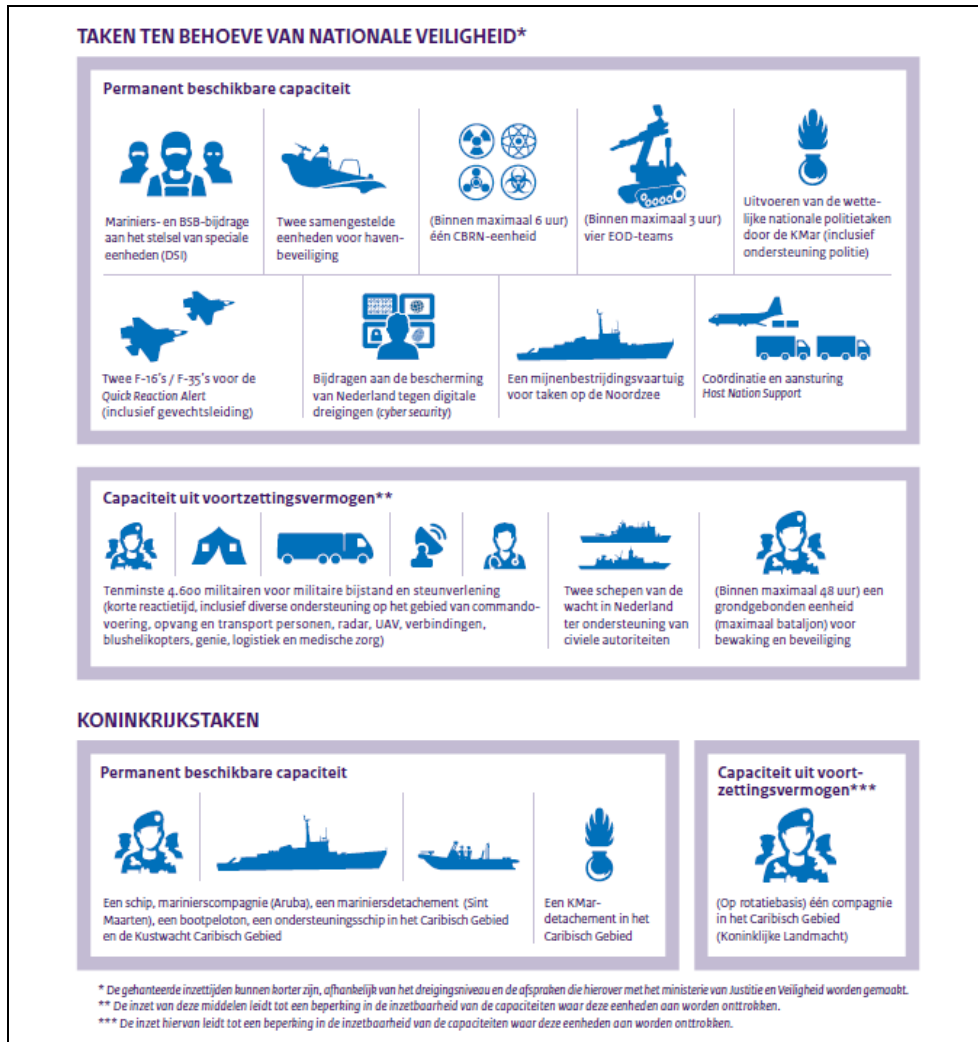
TAKEN TEN BEHOEVE VAN NATIONALE VEILIGHEID*

Permanent beschikbare capaciteit

Mariniers- en BSB-bijdrage aan het stelsel van speciale eenheden (DSI)

Twee samengestelde eenheden voor havenbeveiliging

(Binnen maximaal 6 uur) één CBRN-eenheid

(Binnen maximaal 3 uur) vier EOD-teams

Uitvoeren van de wettelijke nationale politietaken door de KMar (inclusief ondersteuning politie)

Twee F-16's / F-35's voor de Quick Reaction Alert (inclusief gevechtsleiding)

Bijdragen aan de bescherming van Nederland tegen digitale dreigingen (cyber security)

Een mijnenbestrijdingsvaartuig voor taken op de Noordzee

Coördinatie en aansturing Host Nation Support

Capaciteit uit voortzettingsvermogen**

Tenminste 4.600 militairen voor militaire bijstand en steunverlening (korte reactietijd, inclusief diverse ondersteuning op het gebied van commandovoering, opvang en transport personen, radar, UAV, verbindingen, blushelikopters, genie, logistiek en medische zorg)

Twee schepen van de wacht in Nederland ter ondersteuning van civiele autoriteiten

(Binnen maximaal 48 uur) een grondgebonden eenheid (maximaal bataljon) voor bewaking en beveiliging

KONINKRIJKSTAKEN

Permanent beschikbare capaciteit

Een schip, mariniersompagnie (Aruba), een mariniersdetachement (Sint Maarten), een bootpeloton, een ondersteuningsschip in het Caribisch Gebied en de Kustwacht Caribisch Gebied

Een KMar-detachement in het Caribisch Gebied

Capaciteit uit voortzettingsvermogen***

(Op rotatiebasis) één compagnie in het Caribisch Gebied (Koninklijke Landmacht)

* De gehanteerde inzettijden kunnen korter zijn, afhankelijk van het dreigingsniveau en de afspraken die hierover met het ministerie van Justitie en Veiligheid worden gemaakt.
** De inzet van deze middelen leidt tot een beperking in de inzetbaarheid van de capaciteiten waar deze eenheden aan worden onttrokken.
*** De inzet hiervan leidt tot een beperking in de inzetbaarheid van de capaciteiten waar deze eenheden aan worden onttrokken.